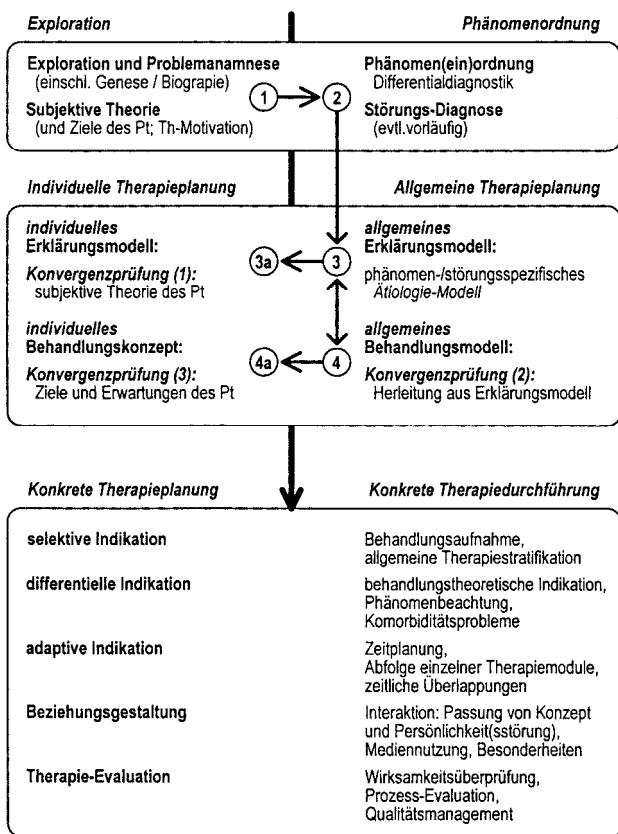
Exploration

Phänomenordnung

Exploration und Problemanamnese
(einschl. Genese / Biograpie)

Subjektive Theorie
(und Ziele des Pt; Th-Motivation)

1

2

Phänomen(ein)ordnung
Differentialdiagnostik

Störungs-Diagnose
(evtl.vorläufig)

Individuelle Therapieplanung

Allgemeine Therapieplanung

individuelles
Erklärungsmodell:

Konvergenzprüfung (1):
subjektive Theorie des Pt

3a

3

allgemeines
Erklärungsmodell:

phänomen-/störungsspezifisches
Ätiologie-Modell

individuelles
Behandlungskonzept:

Konvergenzprüfung (3):
Ziele und Erwartungen des Pt

4a

4

allgemeines
Behandlungsmodell:

Konvergenzprüfung (2):
Herleitung aus Erklärungsmodell

Konkrete Therapieplanung

Konkrete Therapiedurchführung

| | |
|---|---|
| selektive Indikation | Behandlungsaufnahme, allgemeine Therapiestratifikation |
| differentielle Indikation | behandlungstheoretische Indikation, Phänomenbeachtung, Komorbiditätsprobleme |
| adaptive Indikation | Zeitplanung, Abfolge einzelner Therapiemodule, zeitliche Überlappungen |
| Beziehungsgestaltung | Interaktion: Passung von Konzept und Persönlichkeit(sstörung), Mediennutzung, Besonderheiten |
| Therapie-Evaluation | Wirksamkeitsüberprüfung, Prozess-Evaluation, Qualitätsmanagement |